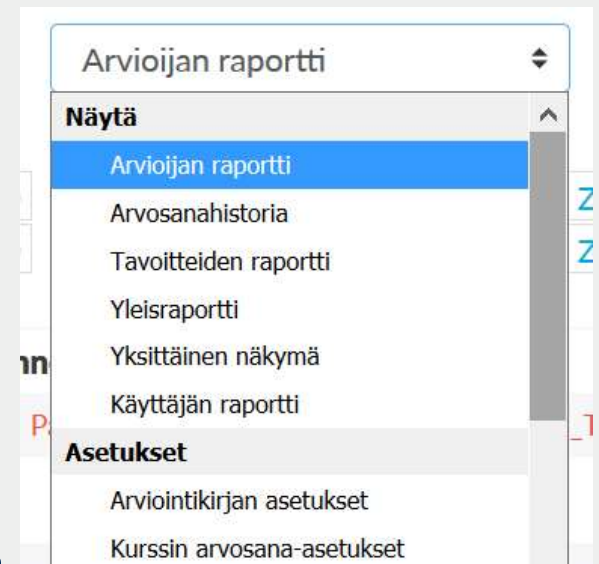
Arvioijan raportti

Näytä

Arvioijan raportti

Arvosanahistoria

Tavoitteiden raportti

Yleisraportti

Yksittäinen näkymä

Käyttäjän raportti

Asetukset

Arviointikirjan asetukset

Kurssin arvosana-asetukset